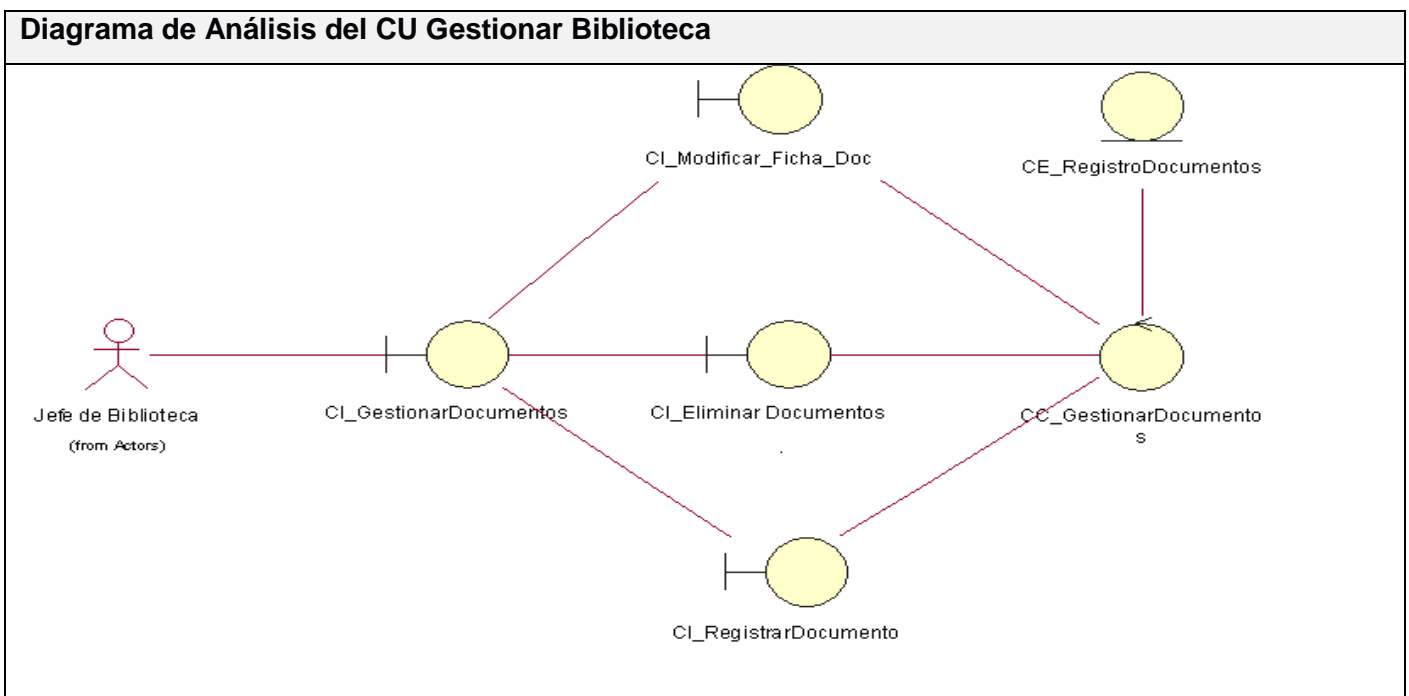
Diagrama de Análisis del CU Gestionar Biblioteca

CI_Modificar_Ficha_Doc

CE_RegistroDocumentos

Jefe de Biblioteca
(from Actors)

CI_GestionarDocumentos

CI_Eliminar Documentos

CC_GestionarDocumento
s

CI_RegistrarDocumento